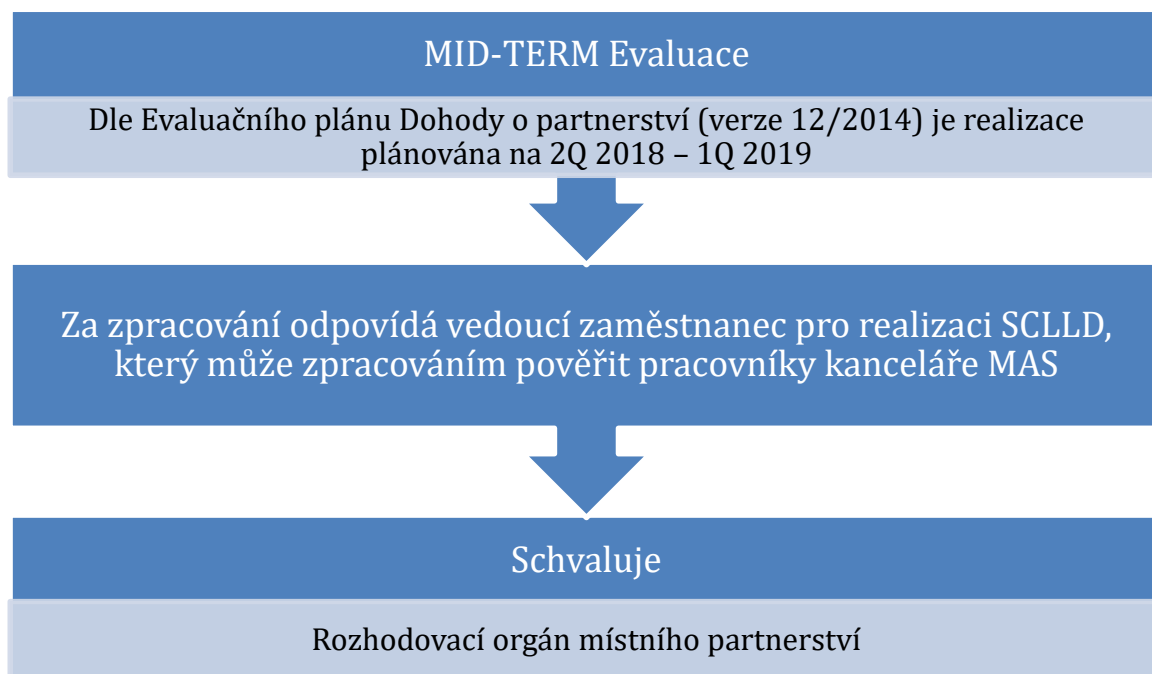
MID-TERM Evaluace

Dle Evaluačního plánu Dohody o partnerství (verze 12/2014) je realizace plánována na 2Q 2018 – 1Q 2019

Za zpracování odpovídá vedoucí zaměstnanec pro realizaci SCLLD, který může zpracováním pověřit pracovníky kanceláře MAS

Schvaluje

Rozhodovací orgán místního partnerství